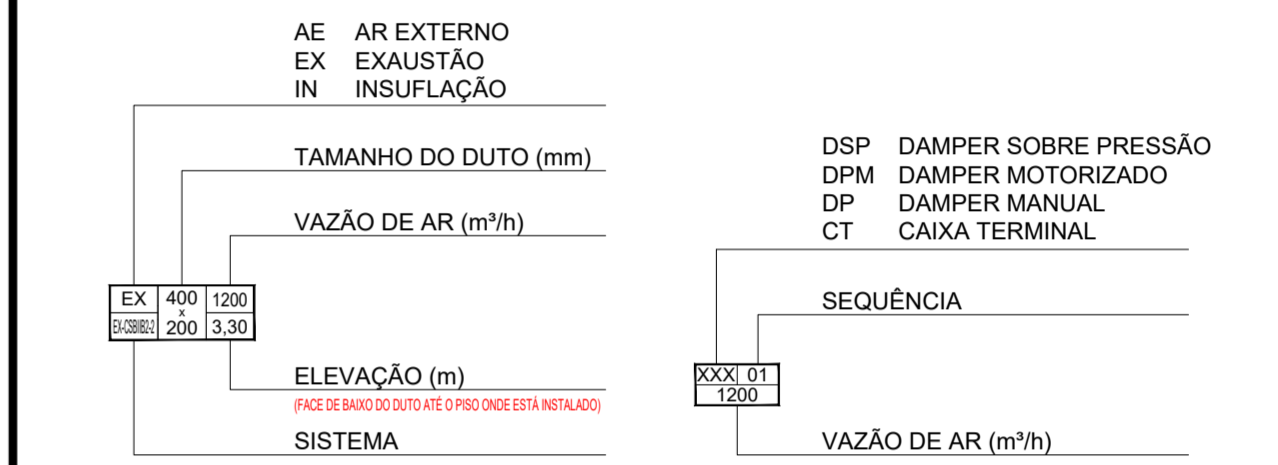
AE AR EXTERNO
EX EXAUSTÃO
IN INSUFLAÇÃO

TAMANHO DO DUTO (mm)

VAZÃO DE AR ($m^3$/h)

| EX | 400 x 200 | 1200 |
|---|---|---|
| EX-CSBIIB2-2 | | 3,30 |

ELEVAÇÃO (m)
(FACE DE BAIXO DO DUTO ATÉ O PISO ONDE ESTÁ INSTALADO)

SISTEMA

DSP DAMPER SOBRE PRESSÃO
DPM DAMPER MOTORIZADO
DP DAMPER MANUAL
CT CAIXA TERMINAL

SEQUÊNCIA

| XXX | 01 |
|---|---|
| 1200 | |

VAZÃO DE AR ($m^3$/h)